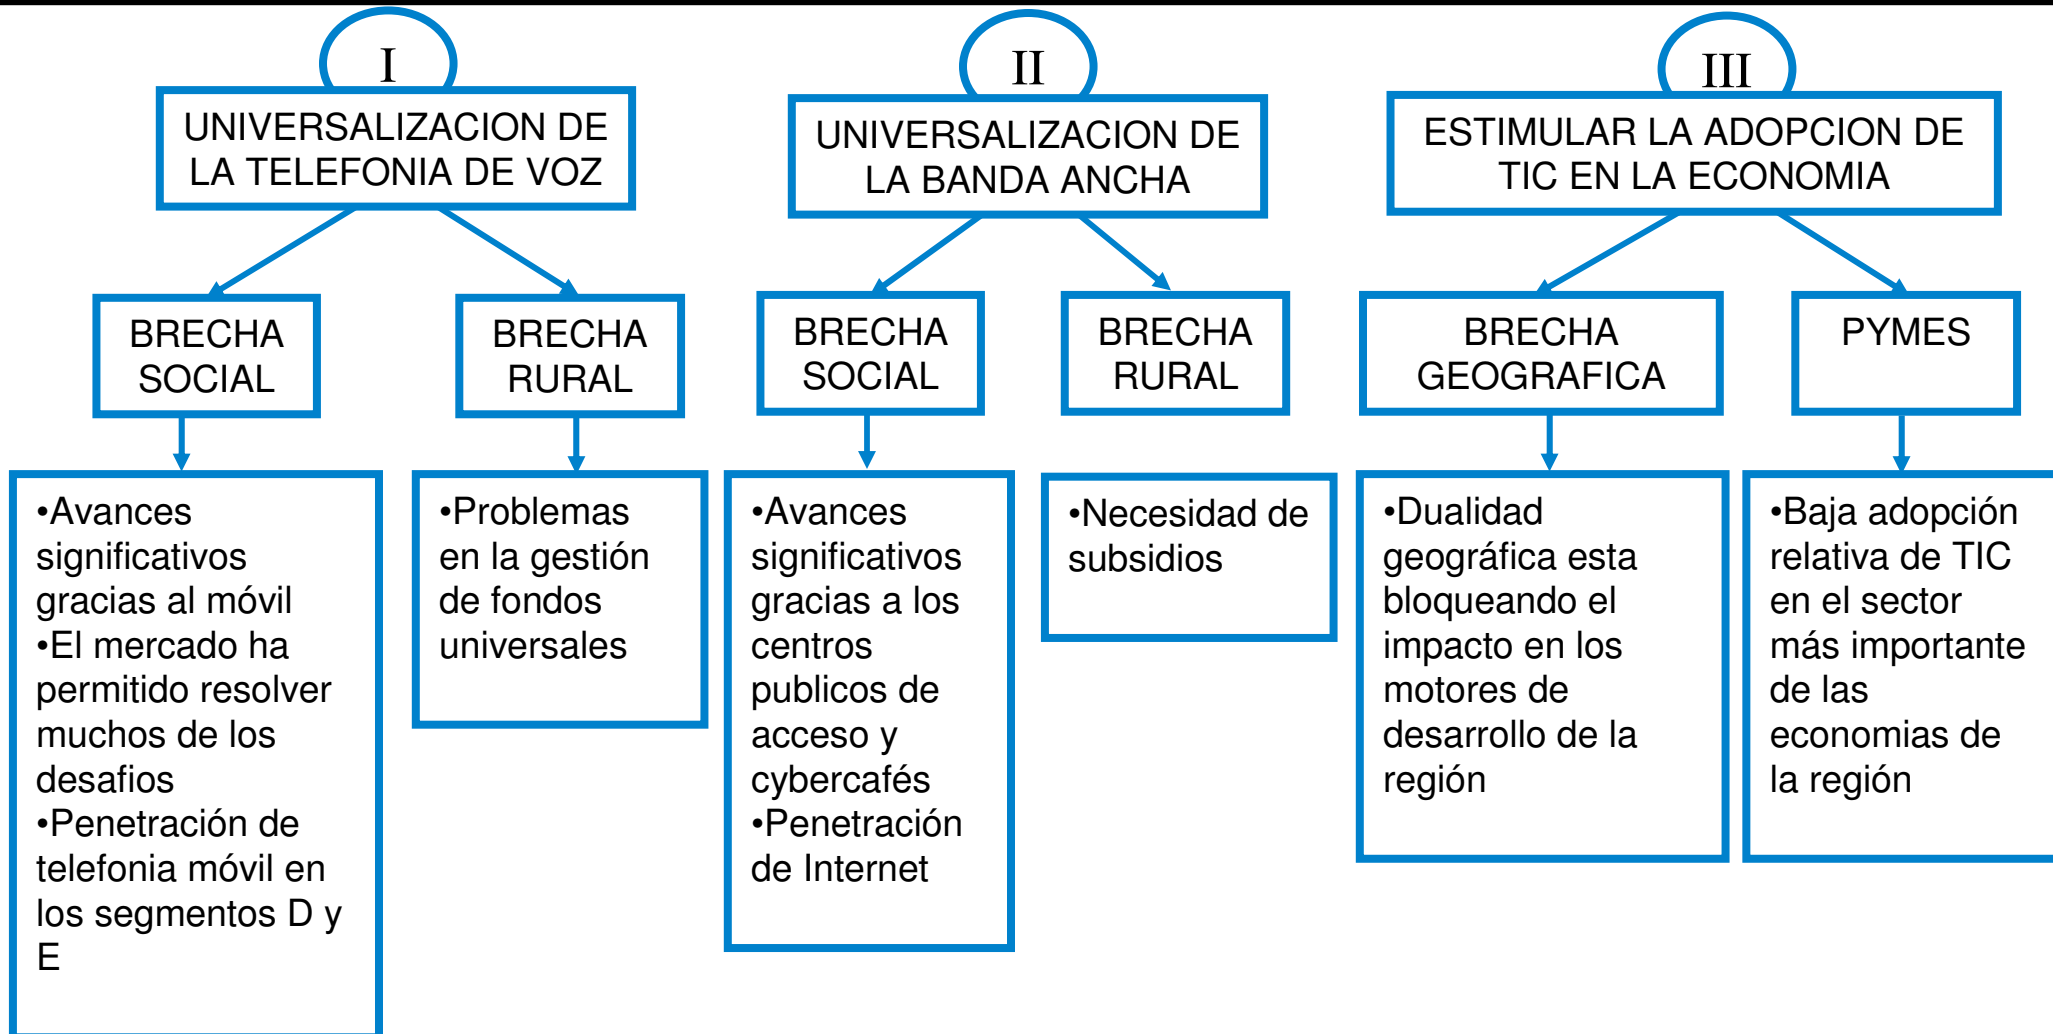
I

UNIVERSALIZACION DE LA TELEFONIA DE VOZ

BRECHA SOCIAL

•Avances significativos gracias al móvil
•El mercado ha permitido resolver muchos de los desafios
•Penetración de telefonia móvil en los segmentos D y E

BRECHA RURAL

•Problemas en la gestión de fondos universales

II

UNIVERSALIZACION DE LA BANDA ANCHA

BRECHA SOCIAL

•Avances significativos gracias a los centros publicos de acceso y cybercafés
•Penetración de Internet

BRECHA RURAL

•Necesidad de subsidios

III

ESTIMULAR LA ADOPCION DE TIC EN LA ECONOMIA

BRECHA GEOGRAFICA

•Dualidad geográfica esta bloqueando el impacto en los motores de desarrollo de la región

PYMES

•Baja adopción relativa de TIC en el sector más importante de las economias de la región